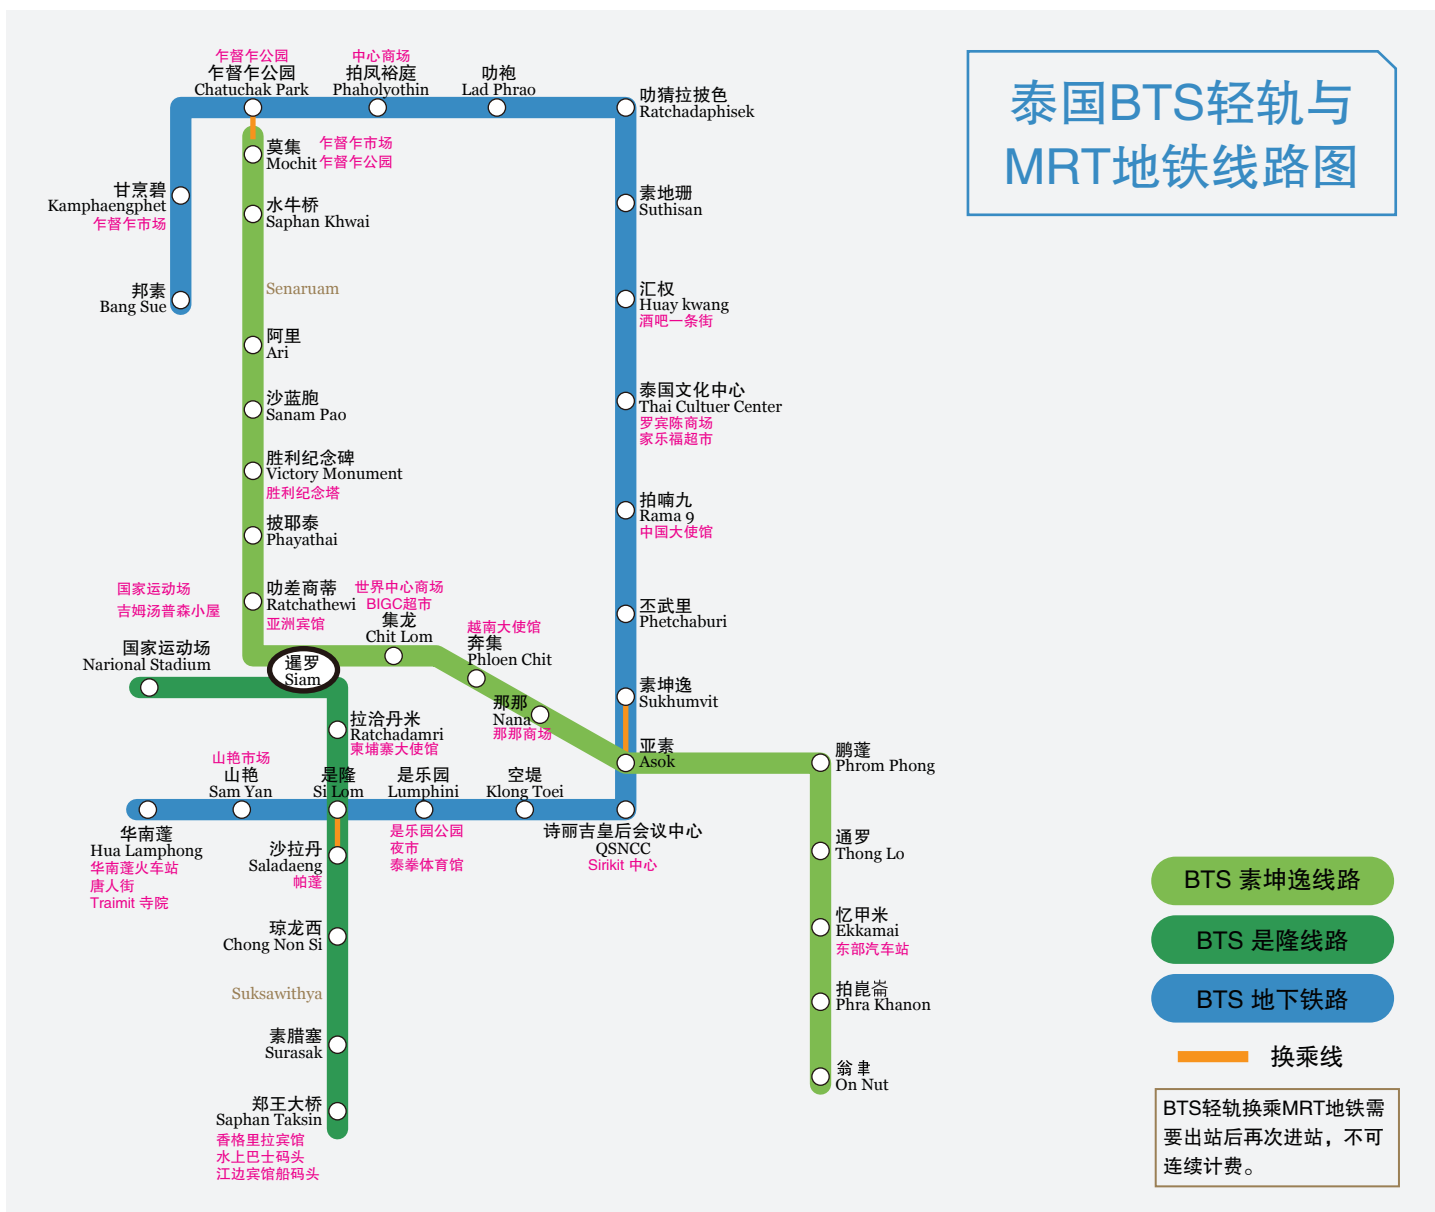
泰国BTS轻轨与
MRT地铁线路图

乍督乍公园
乍督乍公园
Chatuchak Park

中心商场
拍凤裕庭
Phaholyothin

叻袍
Lad Phrao

叻猜拉披色
Ratchadaphisek

莫集
Mochit
乍督乍市场
乍督乍公园

甘烹碧
Kamphaengphet
乍督乍市场

水牛桥
Saphan Khwai

素地珊
Suthisan

邦素
Bang Sue

Senaruam

汇权
Huay kwang
酒吧一条街

阿里
Ari

沙蓝胞
Sanam Pao

泰国文化中心
Thai Cultuer Center
罗宾陈商场
家乐福超市

胜利纪念碑
Victory Monument
胜利纪念塔

拍喃九
Rama 9
中国大使馆

披耶泰
Phayathai

国家运动场
吉姆汤普森小屋

叻差商蒂
Ratchathewi
亚洲宾馆
世界中心商场
BIGC超市

丕武里
Phetchaburi

集龙
Chit Lom

越南大使馆
奔集
Phloen Chit

国家运动场
Narional Stadium

暹罗
Siam

素坤逸
Sukhumvit

拉沿丹米
Ratchadamri
柬埔寨大使馆

那那
Nana
那那商场

亚素
Asok

鹏蓬
Phrom Phong

山艳市场
山艳
Sam Yan

是隆
Si Lom

是乐园
Lumphini

空堤
Klong Toei

华南蓬
Hua Lamphong
华南蓬火车站
唐人街
Traimit 寺院

沙拉丹
Saladaeng
帕蓬

是乐园公园
夜市
泰拳体育馆

诗丽吉皇后会议中心
QSNCC
Sirikit 中心

通罗
Thong Lo

琼龙西
Chong Non Si

忆甲米
Ekkamai
东部汽车站

Suksawithya

拍崑崙
Phra Khanon

素腊塞
Surasak

翁聿
On Nut

郑王大桥
Saphan Taksin
香格里拉宾馆
水上巴士码头
江边宾馆船码头

BTS 素坤逸线路
BTS 是隆线路
BTS 地下铁路
换乘线

BTS轻轨换乘MRT地铁需要出站后再次进站，不可连续计费。